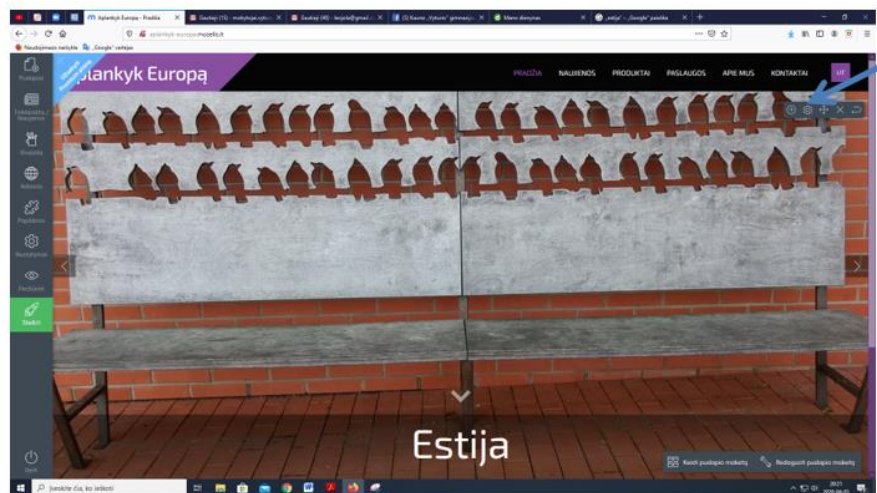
Aplankyk Europą - Pradžia
Gautieji (15) - mokytojai.vytuvi...
Gautieji (48) - lenjole@gmail.c...
(5) Kaunas „Vytuvio" gimnazij...
Mano diskas
„estija" – „Google" paieška

aplankyk-europa.mozello.lt

Naudojimasis svetaine
„Google" vertėjas

Aplankyk Europą

PRADŽIA
NAUJIENOS
PRODUKTAI
PASLAUGOS
APIE MUS
KONTAKTAI
LT

Puslapiai
Elementai / Blokai
Dizainas
Nuorodos
Papildiniai
Nustatymai
Peržiūrėti
Dažai

Estija

Keisti puslapio maketą
Redaguoti puslapio maketą

Išeiti

Įveskite čia, ko ieškoti